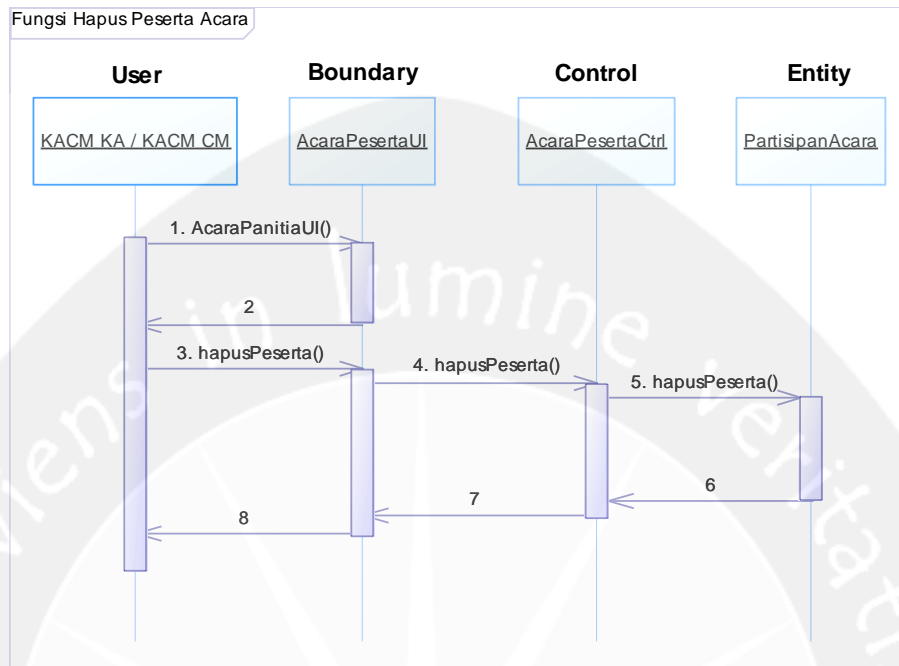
Fungsi Hapus Peserta Acara

User

Boundary

Control

Entity

KACM KA / KACM CM

AcaraPesertaUI

AcaraPesertaCtrl

PartisipanAcara

1. AcaraPanitiaUI()

2

3. hapusPeserta()

4. hapusPeserta()

5. hapusPeserta()

6

7

8

Sciens in lumine veritatis